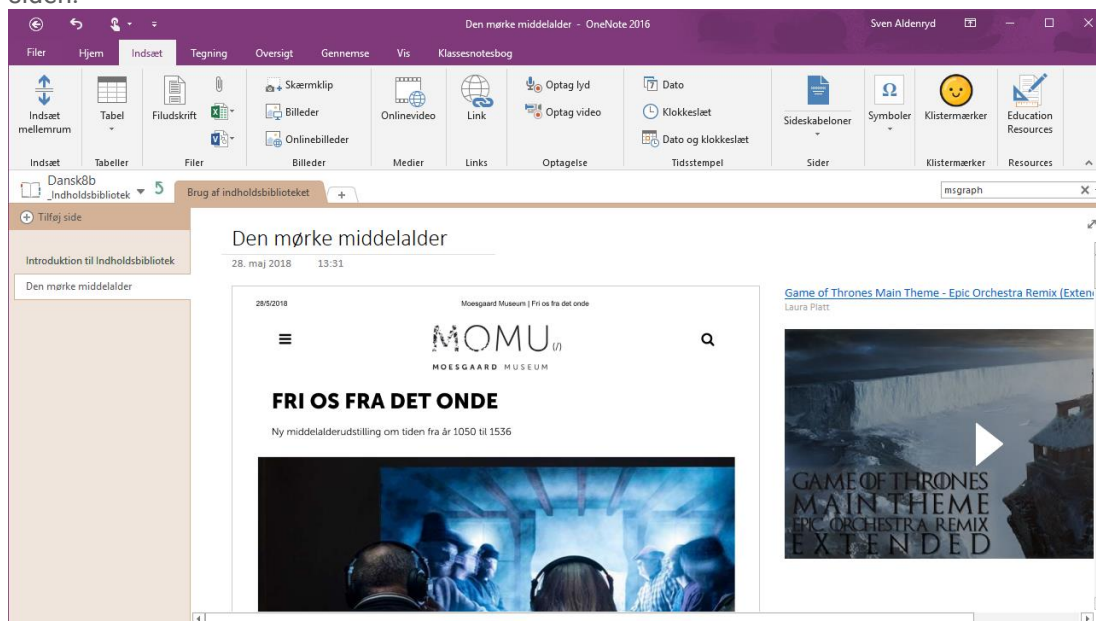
siden.

Den mørke middelalder - OneNote 2016

Sven Aldenryd

Filer Hjem Indsæt Tegning Oversigt Gennemse Vis Klassesnotesbog

Indsæt mellemrum
Indsæt

Tabel
Tabeller

Filudskrift
Filer

Skærmklip
Billeder
Onlinebilleder
Billeder

Onlinevideo
Medier

Link
Links

Optag lyd
Optag video
Optagelse

Dato
Klokkeslæt
Dato og klokkeslæt
Tidsstempel

Sideskabeloner
Sider

Symboler

Klistermærker
Klistermærker

Education Resources
Resources

Dansk8b
_Indholdsbibliotek

Brug af indholdsbiblioteket +

msgraph

Tilføj side

Introduktion til Indholdsbibliotek

Den mørke middelalder

Den mørke middelalder

28. maj 2018 13:31

28/5/2018

Moesgaard Museum | Fri os fra det onde

MOMU

MOESGAARD MUSEUM

FRI OS FRA DET ONDE

Ny middelalderudstilling om tiden fra år 1050 til 1536

Game of Thrones Main Theme - Epic Orchestra Remix (Extend

Laura Platt

GAME OF THRONES
MAIN THEME
EPIC ORCHESTRA REMIX
EXTENDED